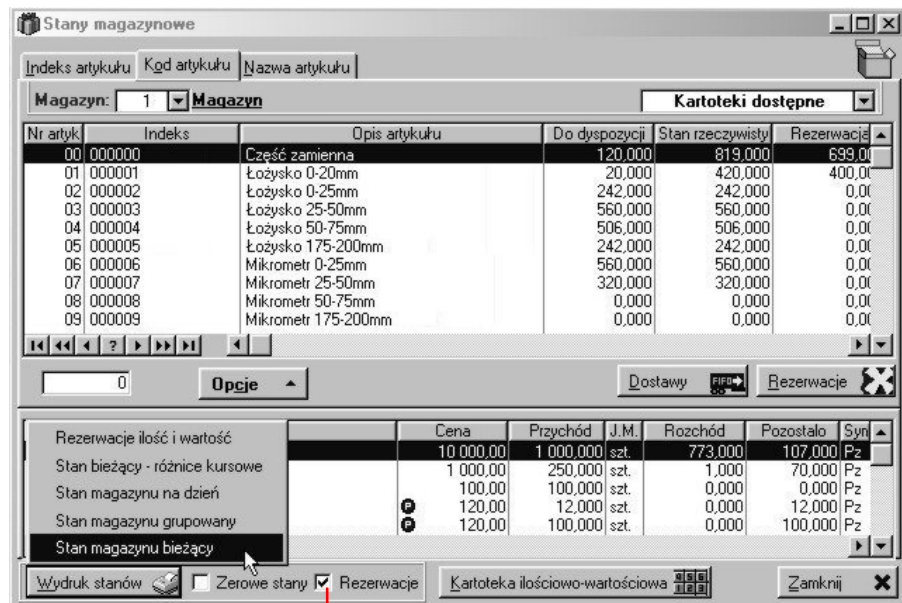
Stany magazynowe

Indeks artykułu | Kod artykułu | Nazwa artykułu

Magazyn: 1 Magazyn | Kartoteki dostępne

| Nr artyk | Indeks | Opis artykułu | Do dyspozycji | Stan rzeczywisty | Rezerwacja |
|---|---|---|---|---|---|
| 00 | 000000 | Część zamienna | 120,000 | 819,000 | 699,0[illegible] |
| 01 | 000001 | Łożysko 0-20mm | 20,000 | 420,000 | 400,0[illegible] |
| 02 | 000002 | Łożysko 0-25mm | 242,000 | 242,000 | 0,0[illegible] |
| 03 | 000003 | Łożysko 25-50mm | 560,000 | 560,000 | 0,0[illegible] |
| 04 | 000004 | Łożysko 50-75mm | 506,000 | 506,000 | 0,0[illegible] |
| 05 | 000005 | Łożysko 175-200mm | 242,000 | 242,000 | 0,0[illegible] |
| 06 | 000006 | Mikrometr 0-25mm | 560,000 | 560,000 | 0,0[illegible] |
| 07 | 000007 | Mikrometr 25-50mm | 320,000 | 320,000 | 0,0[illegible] |
| 08 | 000008 | Mikrometr 50-75mm | 0,000 | 0,000 | 0,0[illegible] |
| 09 | 000009 | Mikrometr 175-200mm | 0,000 | 0,000 | 0,0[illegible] |

0 | Opcje | Dostawy | Rezerwacje

Rezerwacje ilość i wartość
Stan bieżący - różnice kursowe
Stan magazynu na dzień
Stan magazynu grupowany
Stan magazynu bieżący

| Cena | Przychód | J.M. | Rozchód | Pozostało | Syn |
|---|---|---|---|---|---|
| 10 000,00 | 1 000,000 | szt. | 773,000 | 107,000 | Pz |
| 1 000,00 | 250,000 | szt. | 1,000 | 70,000 | Pz |
| 100,00 | 100,000 | szt. | 0,000 | 0,000 | Pz |
| 120,00 | 12,000 | szt. | 0,000 | 12,000 | Pz |
| 120,00 | 100,000 | szt. | 0,000 | 100,000 | Pz |

Wydruk stanów | Zerowe stany | Rezerwacje | Kartoteka ilościowo-wartościowa | Zamknij